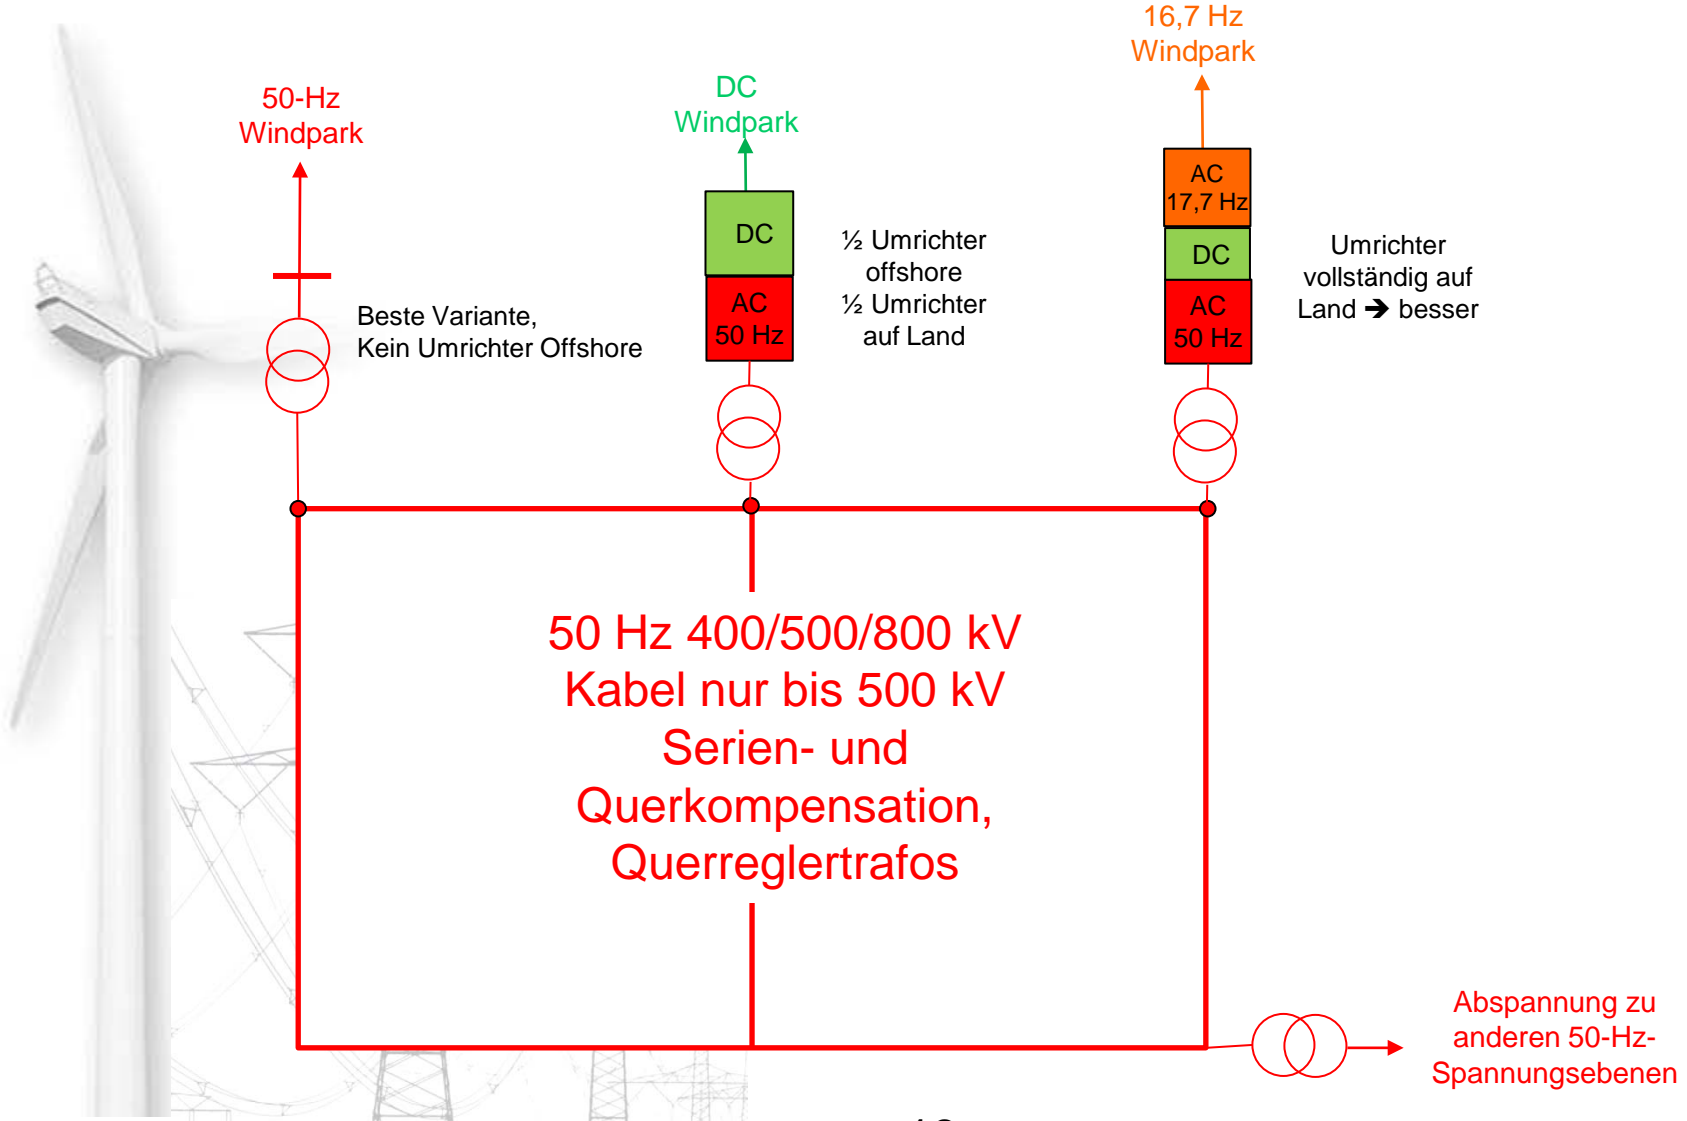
16,7 Hz
Windpark

DC
Windpark

50-Hz
Windpark

AC
17,7 Hz

DC

AC
50 Hz

DC

AC
50 Hz

½ Umrichter offshore
½ Umrichter auf Land

Umrichter vollständig auf Land ➔ besser

Beste Variante,
Kein Umrichter Offshore

50 Hz 400/500/800 kV
Kabel nur bis 500 kV
Serien- und Querkompensation,
Querreglertrafos

Abspannung zu anderen 50-Hz-Spannungsebenen